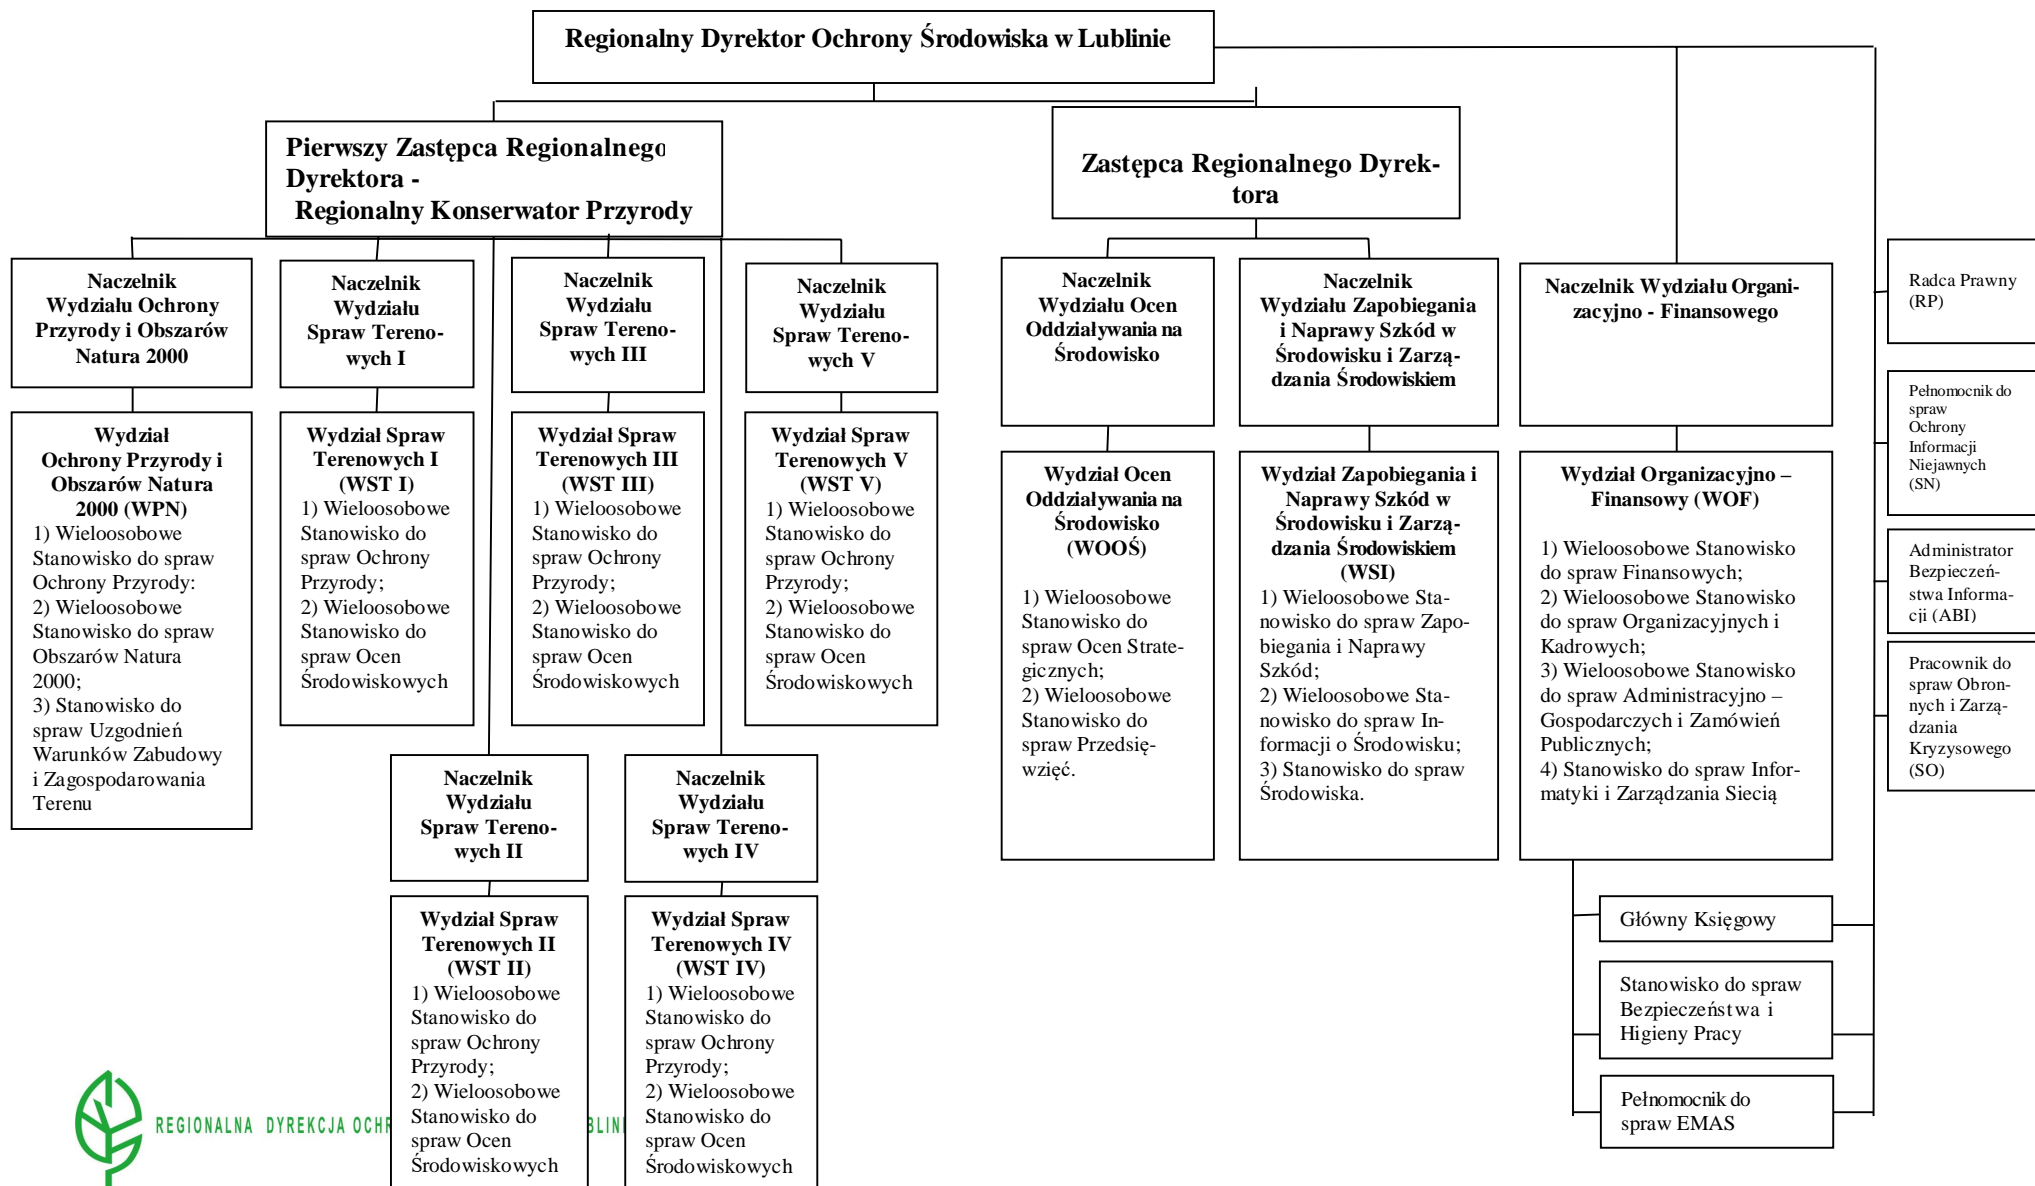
Regionalny Dyrektor Ochrony Środowiska w Lublinie

Pierwszy Zastępca Regionalnego Dyrektora - Regionalny Konserwator Przyrody

Zastępca Regionalnego Dyrektora

Naczelnik Wydziału Ochrony Przyrody i Obszarów Natura 2000

Wydział Ochrony Przyrody i Obszarów Natura 2000 (WPN)
1) Wieloosobowe Stanowisko do spraw Ochrony Przyrody:
2) Wieloosobowe Stanowisko do spraw Obszarów Natura 2000;
3) Stanowisko do spraw Uzgodnień Warunków Zabudowy i Zagospodarowania Terenu

Naczelnik Wydziału Spraw Terenowych I

Wydział Spraw Terenowych I (WST I)
1) Wieloosobowe Stanowisko do spraw Ochrony Przyrody;
2) Wieloosobowe Stanowisko do spraw Ocen Środowiskowych

Naczelnik Wydziału Spraw Terenowych III

Wydział Spraw Terenowych III (WST III)
1) Wieloosobowe Stanowisko do spraw Ochrony Przyrody;
2) Wieloosobowe Stanowisko do spraw Ocen Środowiskowych

Naczelnik Wydziału Spraw Terenowych V

Wydział Spraw Terenowych V (WST V)
1) Wieloosobowe Stanowisko do spraw Ochrony Przyrody;
2) Wieloosobowe Stanowisko do spraw Ocen Środowiskowych

Naczelnik Wydziału Spraw Terenowych II

Wydział Spraw Terenowych II (WST II)
1) Wieloosobowe Stanowisko do spraw Ochrony Przyrody;
2) Wieloosobowe Stanowisko do spraw Ocen Środowiskowych

Naczelnik Wydziału Spraw Terenowych IV

Wydział Spraw Terenowych IV (WST IV)
1) Wieloosobowe Stanowisko do spraw Ochrony Przyrody;
2) Wieloosobowe Stanowisko do spraw Ocen Środowiskowych

Naczelnik Wydziału Ocen Oddziaływania na Środowisko

Wydział Ocen Oddziaływania na Środowisko (WOOŚ)
1) Wieloosobowe Stanowisko do spraw Ocen Strategicznych;
2) Wieloosobowe Stanowisko do spraw Przedsięwzięć.

Naczelnik Wydziału Zapobiegania i Naprawy Szkód w Środowisku i Zarządzania Środowiskiem

Wydział Zapobiegania i Naprawy Szkód w Środowisku i Zarządzania Środowiskiem (WSI)
1) Wieloosobowe Stanowisko do spraw Zapobiegania i Naprawy Szkód;
2) Wieloosobowe Stanowisko do spraw Informacji o Środowisku;
3) Stanowisko do spraw Środowiska.

Naczelnik Wydziału Organizacyjno - Finansowego

Wydział Organizacyjno – Finansowy (WOF)
1) Wieloosobowe Stanowisko do spraw Finansowych;
2) Wieloosobowe Stanowisko do spraw Organizacyjnych i Kadrowych;
3) Wieloosobowe Stanowisko do spraw Administracyjno – Gospodarczych i Zamówień Publicznych;
4) Stanowisko do spraw Informatyki i Zarządzania Siecią

Główny Księgowy

Stanowisko do spraw Bezpieczeństwa i Higieny Pracy

Pełnomocnik do spraw EMAS

Radca Prawny (RP)

Pełnomocnik do spraw Ochrony Informacji Niejawnych (SN)

Administrator Bezpieczeństwa Informacji (ABI)

Pracownik do spraw Obronnych i Zarządzania Kryzysowego (SO)

REGIONALNA DYREKCJA OCHR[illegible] BLIN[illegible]